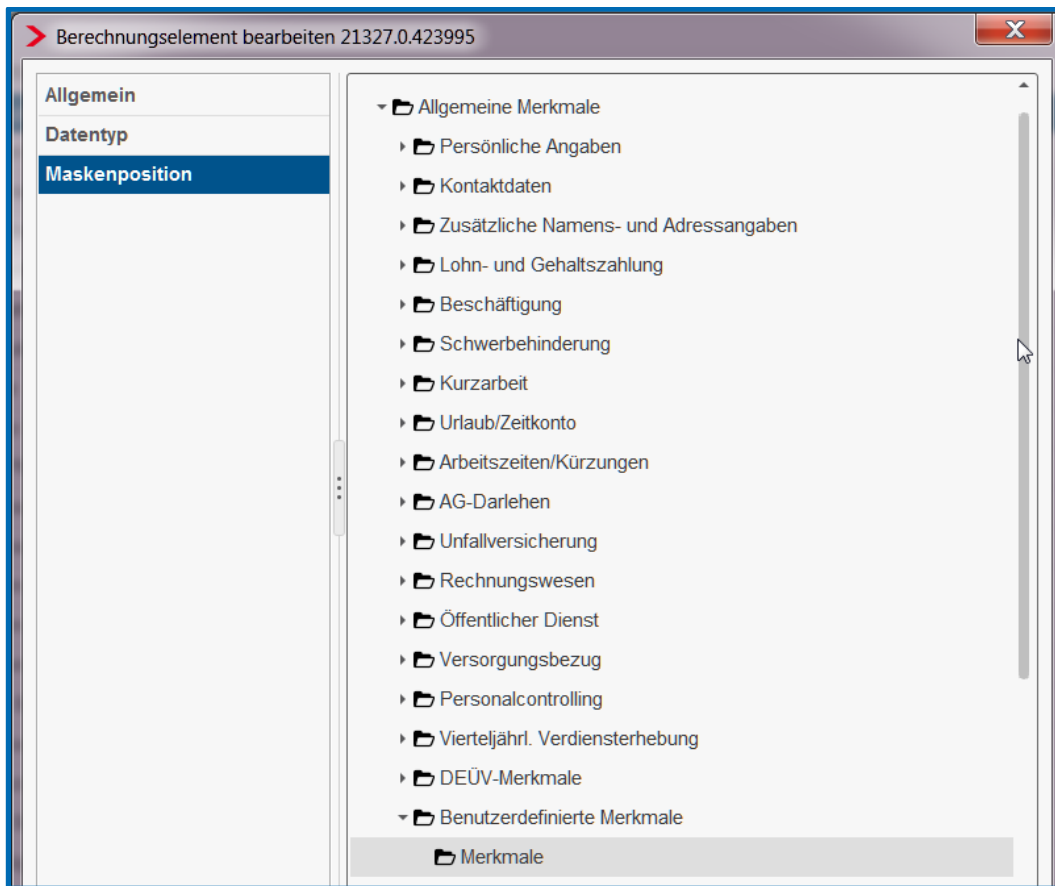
Berechnungselement bearbeiten 21327.0.423995

X

Allgemein
Datentyp
Maskenposition

Allgemeine Merkmale
Persönliche Angaben
Kontaktdaten
Zusätzliche Namens- und Adressangaben
Lohn- und Gehaltszahlung
Beschäftigung
Schwerbehinderung
Kurzarbeit
Urlaub/Zeitkonto
Arbeitszeiten/Kürzungen
AG-Darlehen
Unfallversicherung
Rechnungswesen
Öffentlicher Dienst
Versorgungsbezug
Personalcontrolling
Vierteljährl. Verdiensterhebung
DEÜV-Merkmale
Benutzerdefinierte Merkmale
Merkmale